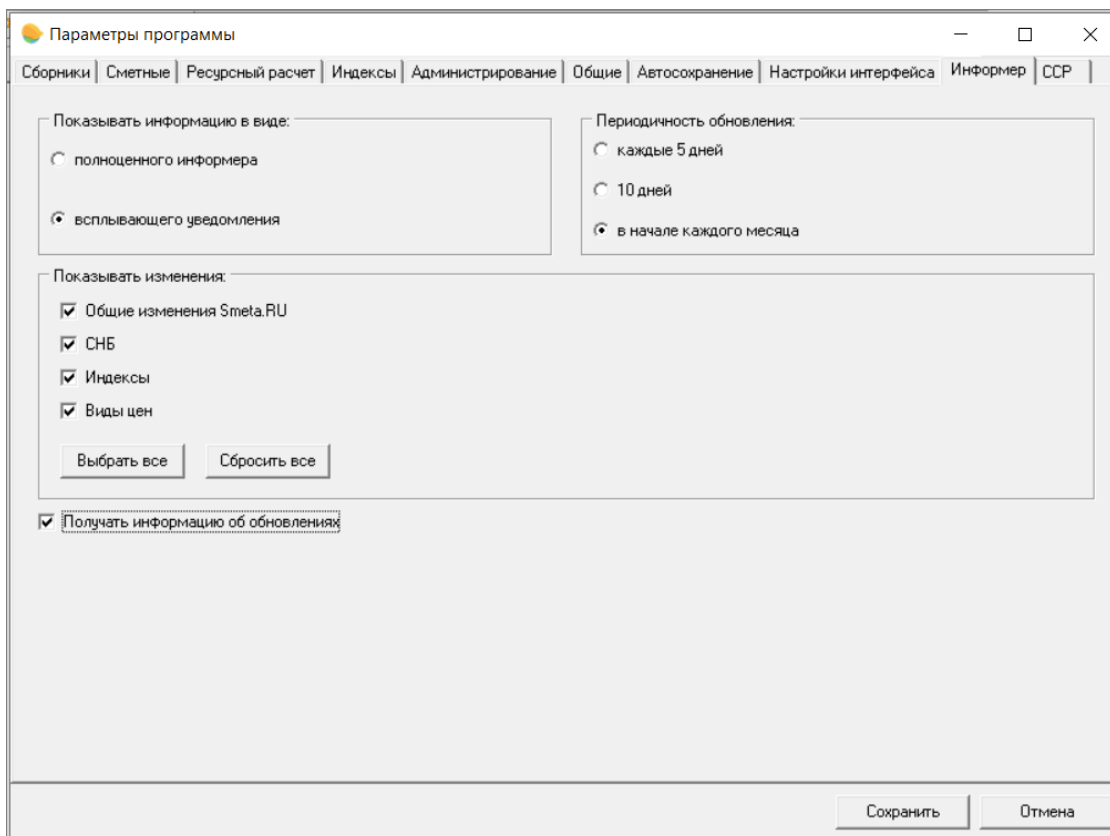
Параметры программы

Сборники | Сметные | Ресурсный расчет | Индексы | Администрирование | Общие | Автосохранение | Настройки интерфейса | Информер | ССР

Показывать информацию в виде:
полноценного информера
всплывающего уведомления

Периодичность обновления:
каждые 5 дней
10 дней
в начале каждого месяца

Показывать изменения:
Общие изменения Smeta.RU
СНБ
Индексы
Виды цен

Выбрать все
Сбросить все

Получать информацию об обновлениях

Сохранить
Отмена